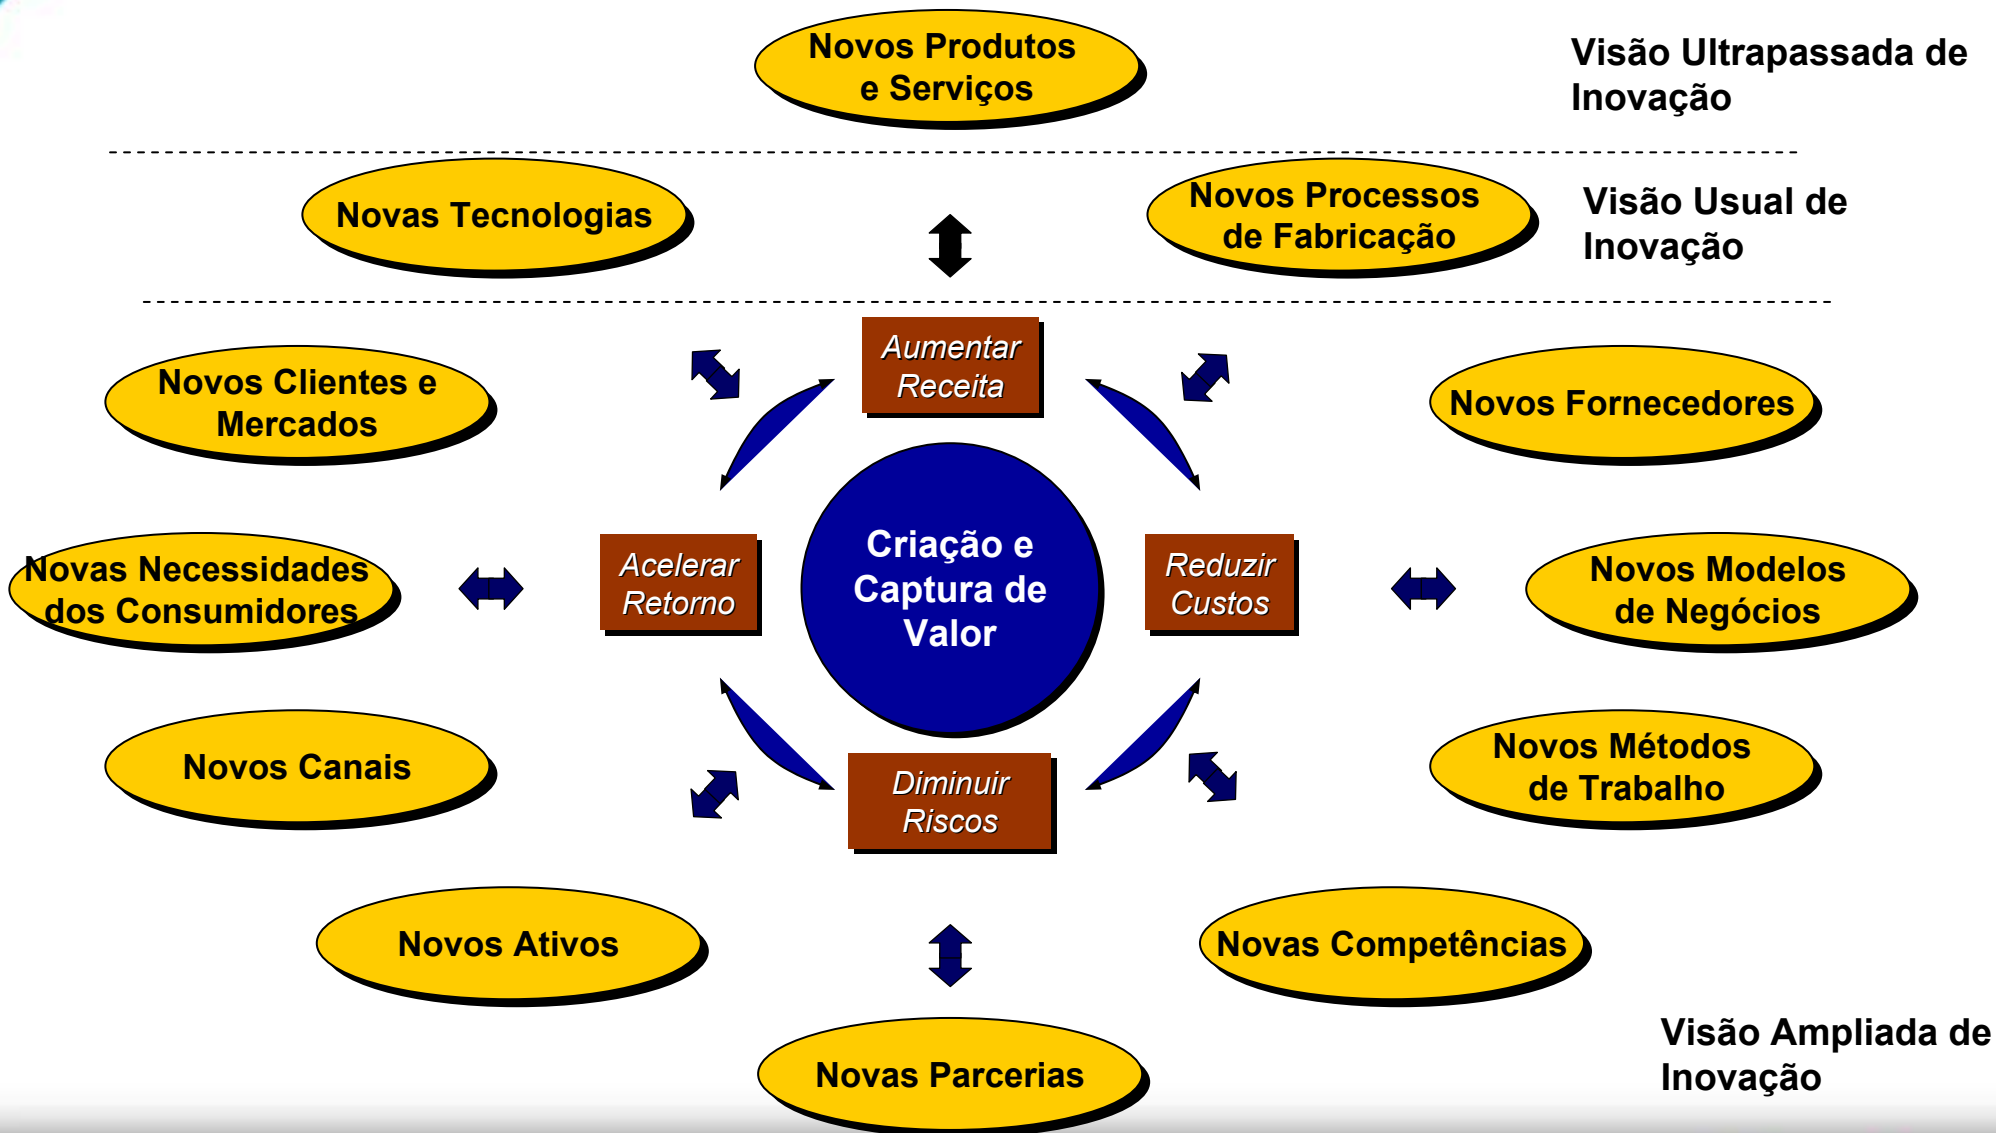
Novos Produtos e Serviços

Visão Ultrapassada de Inovação

Novas Tecnologias

Novos Processos de Fabricação

Visão Usual de Inovação

Novos Clientes e Mercados

Aumentar Receita

Novos Fornecedores

Novas Necessidades dos Consumidores

Acelerar Retorno

Criação e Captura de Valor

Reduzir Custos

Novos Modelos de Negócios

Novos Canais

Diminuir Riscos

Novos Métodos de Trabalho

Novos Ativos

Novas Competências

Novas Parcerias

Visão Ampliada de Inovação